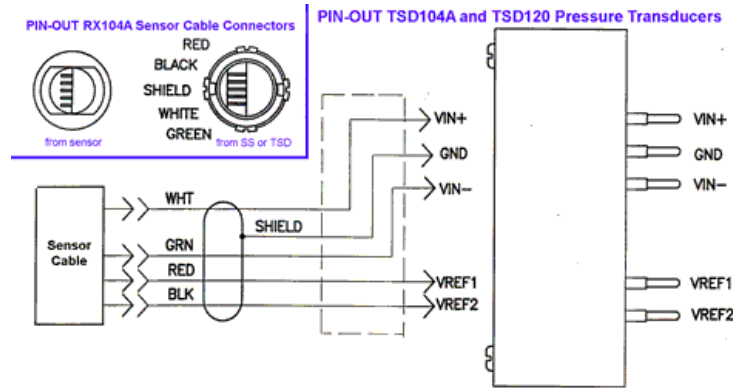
PIN-OUT RX104A Sensor Cable Connectors

RED
BLACK
SHIELD
WHITE
GREEN

from sensor

from SS or TSD

PIN-OUT TSD104A and TSD120 Pressure Transducers

Sensor Cable

WHT
SHIELD
GRN
RED
BLK

VIN+
GND
VIN–
VREF1
VREF2

VIN+
GND
VIN–
VREF1
VREF2